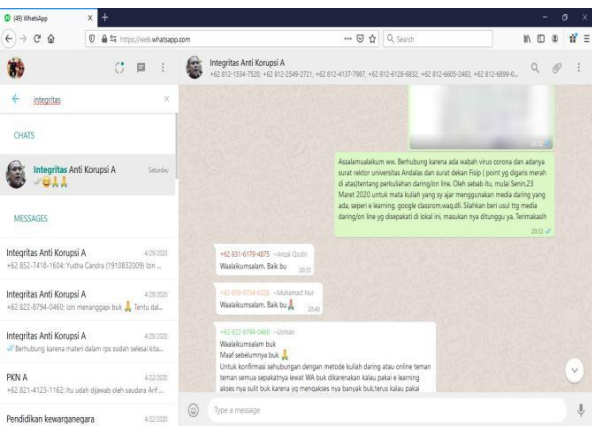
(49) WhatsApp

https://web.whatsapp.com

Search

Integritas Anti Korupsi A
+62 812-1534-7520, +62 812-2549-2721, +62 812-4137-7967, +62 812-6128-6832, +62 812-6609-2483, +62 812-6899-0...

integritas

CHATS

Integritas Anti Korupsi A
Saturday

MESSAGES

Integritas Anti Korupsi A
4/29/2020
+62 852-7418-1604: Yudha Candra (1910832009) Izin ...

Integritas Anti Korupsi A
4/29/2020
+62 822-8794-0460: Izin menanggapi buk 🙏 Tentu dal...

Integritas Anti Korupsi A
4/29/2020
Berhubung karena materi dalam rps sudah selesai kita...

PKN A
4/22/2020
+62 821-4123-1162: Itu udah dijawab oleh saudara Arif...

Pendidikan kewarganegara
4/22/2020

Assalamualaikum ww. Berhubung karena ada wabah virus corona dan adanya surat rektor universitas Andalas dan surat dekan Fisip ( point yg digaris merah di atas)tentang perkuliahan daring/on line. Oleh sebab itu, mulai Senin,23 Maret 2020 untuk mata kuliah yang sy ajar menggunakan media daring yang ada, seperi e learning, google classrom,wag,dll. Silahkan beri usul ttg media daring/on line yg disepakati di lokal ini, masukan nya ditunggu ya. Terimakasih
20:32

+62 831-6179-4875 ~Ancal Qodri
Waalaikumsalam. Baik bu
20:33

+62 878-9734-6225 ~Mohamad Nur
Waalaikumsalam. Baik bu 🙏
20:40

+62 822-8794-0460 ~Usman
Waalaikumsalam buk
Maaf sebelumnya buk 🙏
Untuk konfirmasi sehubungan dengan metode kuliah daring atau online teman teman semua sepakatnya lewat WA buk dikarenakan kalau pakai e learning akses nya sulit buk karena yg mengakses nya banyak buk,terus kalau pakai

Type a message